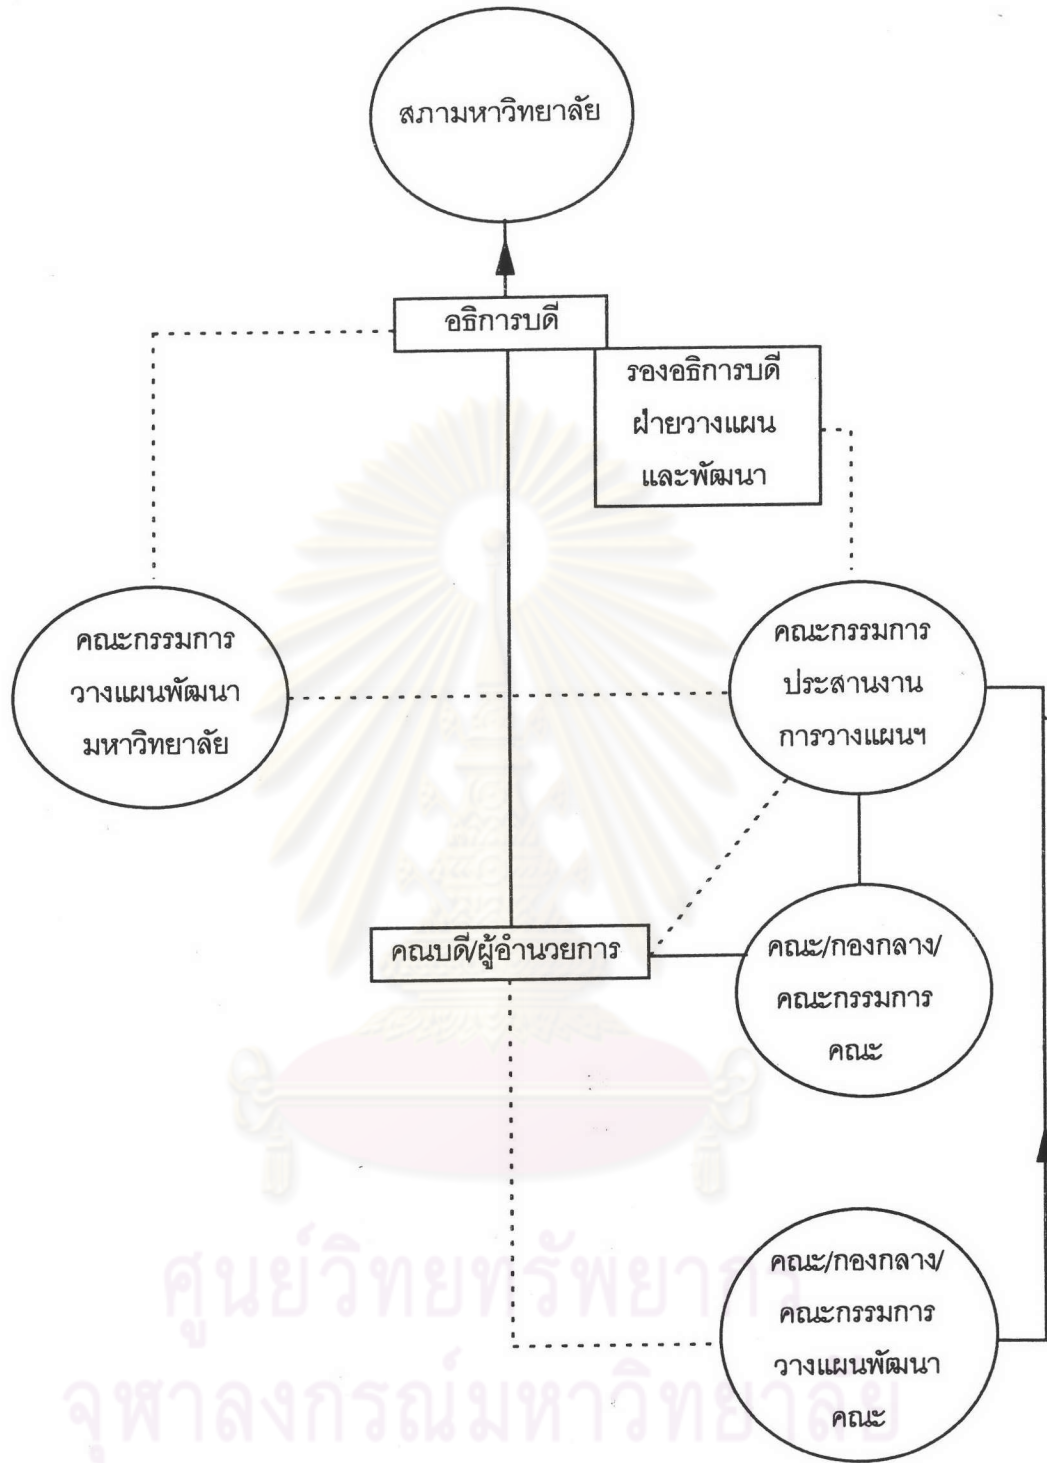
สภามหาวิทยาลัย

อธิการบดี

รองอธิการบดี ฝ่ายวางแผน และพัฒนา

คณะกรรมการ วางแผนพัฒนา มหาวิทยาลัย

คณะกรรมการ ประสานงาน การวางแผนฯ

คณบดี/ผู้อำนวยการ

คณะ/กองกลาง/ คณะกรรมการ คณะ

คณะ/กองกลาง/ คณะกรรมการ วางแผนพัฒนา คณะ

ศูนย์วิทยทรัพยากร
จุฬาลงกรณ์มหาวิทยาลัย